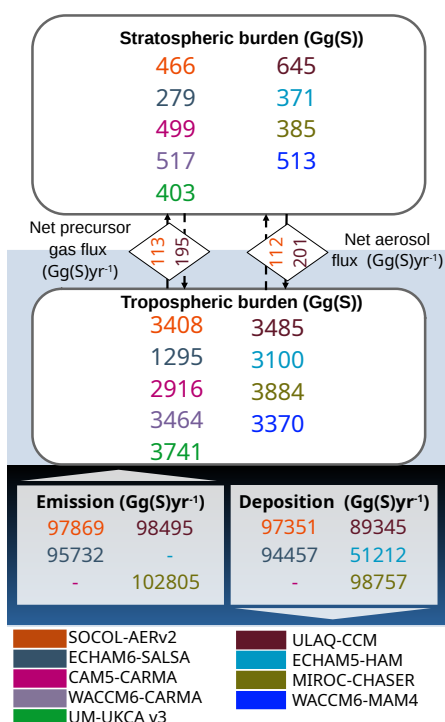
Stratospheric burden (Gg(S))

466 645
279 371
499 385
517 513
403

Net precursor gas flux (Gg(S)yr⁻¹)

113
195

112
201

Net aerosol flux (Gg(S)yr⁻¹)

Tropospheric burden (Gg(S))

3408 3485
1295 3100
2916 3884
3464 3370
3741

Emission (Gg(S)yr⁻¹)
97869 98495
95732 -
- 102805

Deposition (Gg(S)yr⁻¹)
97351 89345
94457 51212
- 98757

SOCOL-AERv2
ECHAM6-SALSA
CAM5-CARMA
WACCM6-CARMA
UM-UKCA v3
ULAQ-CCM
ECHAM5-HAM
MIROC-CHASER
WACCM6-MAM4